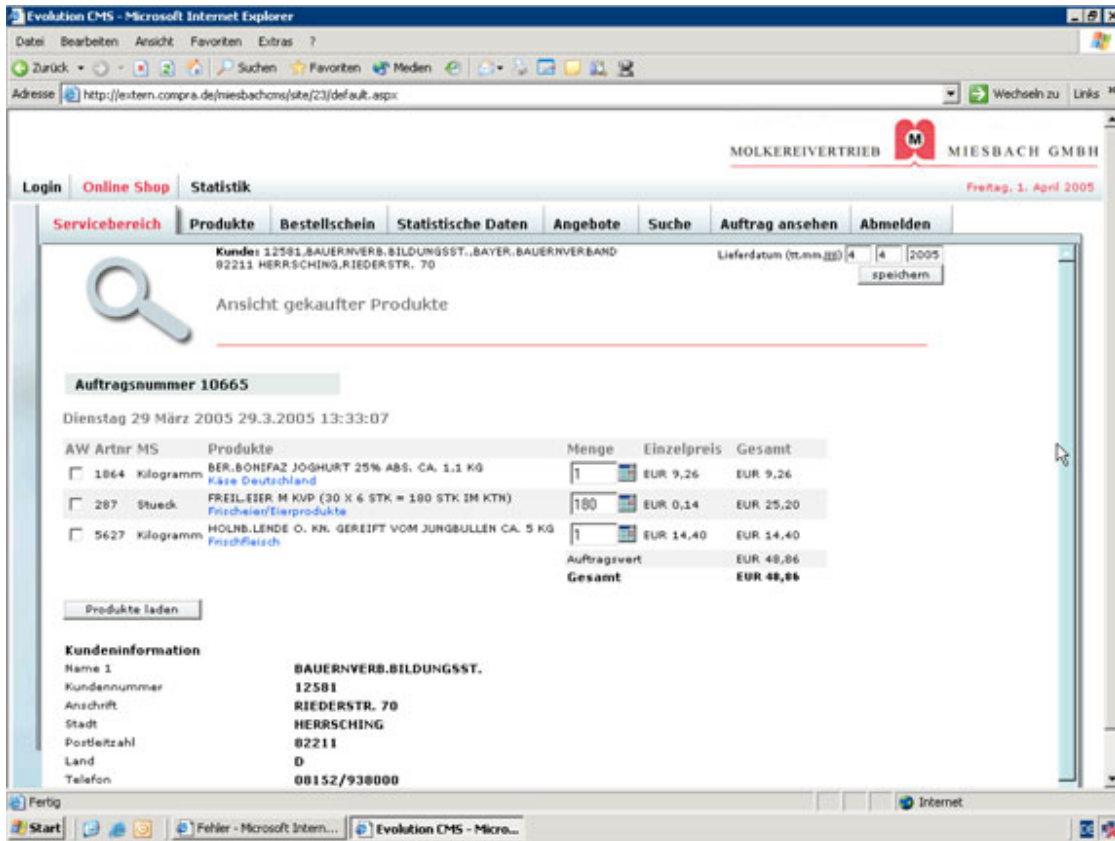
Evolution CMS - Microsoft Internet Explorer

Datei Bearbeiten Ansicht Favoriten Extras ?

Zurück Suchen Favoriten Medien

Adresse http://extern.compra.de/miesbachcms/site/23/default.aspx

Wechseln zu Links

MOLKEREIVERTRIEB M MIESBACH GMBH

Login Online Shop Statistik

Freitag, 1. April 2005

Servicebereich Produkte Bestellschein Statistische Daten Angebote Suche Auftrag ansehen Abmelden

Kunde: 12581,BAUERNVERB.BILDUNGSST.,BAYER.BAUERNVERBAND 82211 HERRSCHING,RIEDERSTR. 70

Lieferdatum (tt.mm.jjjj) 4 4 2005

speichern

Ansicht gekaufter Produkte

Auftragsnummer 10665

Dienstag 29 März 2005 29.3.2005 13:33:07

| AW | Artnr | MS | Produkte | Menge | Einzelpreis | Gesamt |
|---|---|---|---|---|---|---|
| | 1864 | Kilogramm | BER.BONIFAZ JOGHURT 25% ABS. CA. 1,1 KG Käse Deutschland | 1 | EUR 9,26 | EUR 9,26 |
| | 287 | Stueck | FREIL.EIER M KVP (30 X 6 STK = 180 STK IM KTN) Frischeier/Eierprodukte | 180 | EUR 0,14 | EUR 25,20 |
| | 5627 | Kilogramm | HOLNB.LENDE O. KN. GEREIFT VOM JUNGBULLEN CA. 5 KG Frischfleisch | 1 | EUR 14,40 | EUR 14,40 |
| | | | | Auftragswert | | EUR 48,86 |
| | | | | Gesamt | | EUR 48,86 |

Produkte laden

Kundeninformation

| | |
|---|---|
| Name 1 | BAUERNVERB.BILDUNGSST. |
| Kundennummer | 12581 |
| Anschrift | RIEDERSTR. 70 |
| Stadt | HERRSCHING |
| Postleitzahl | 82211 |
| Land | D |
| Telefon | 08152/938000 |

Fertig

Internet

Start Fehler - Microsoft Intern... Evolution CMS - Micro...